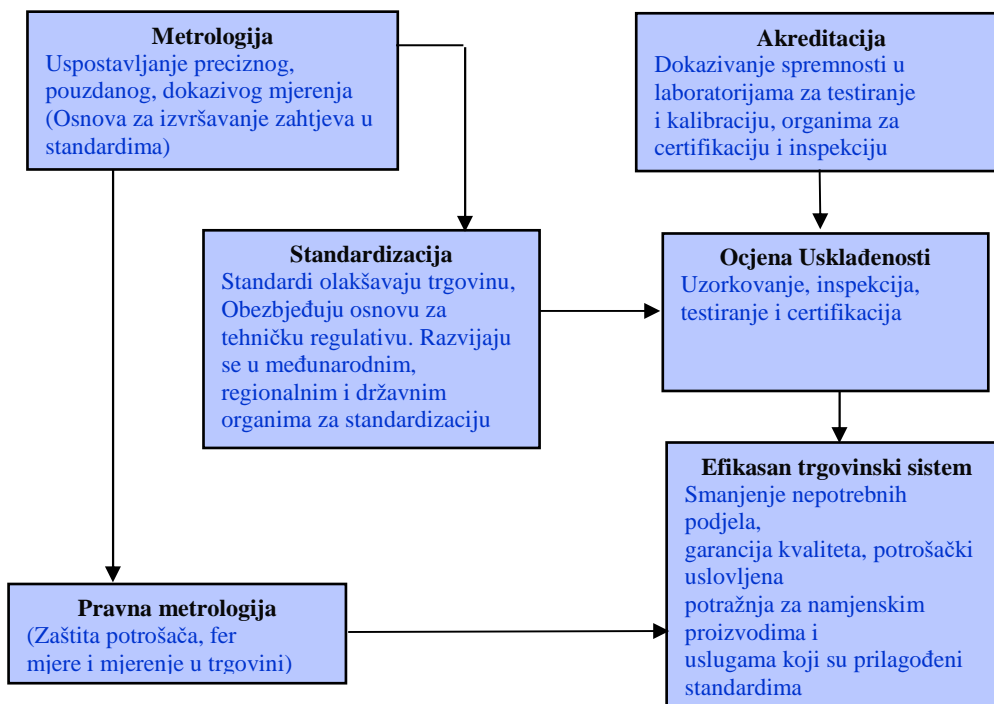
Metrologija
Uspostavljanje preciznog, pouzdanog, dokazivog mjerenja (Osnova za izvršavanje zahtjeva u standardima)

Akreditacija
Dokazivanje spremnosti u laboratorijama za testiranje i kalibraciju, organima za certifikaciju i inspekciju

Standardizacija
Standardi olakšavaju trgovinu, Obezbjeđuju osnovu za tehničku regulativu. Razvijaju se u međunarodnim, regionalnim i državnim organima za standardizaciju

Ocjena Usklađenosti
Uzorkovanje, inspekcija, testiranje i certifikacija

Efikasan trgovinski sistem
Smanjenje nepotrebnih podjela,
garancija kvaliteta, potrošački uslovljena
potražnja za namjenskim proizvodima i
uslugama koji su prilagođeni standardima

Pravna metrologija
(Zaštita potrošača, fer mjere i mjerenje u trgovini)